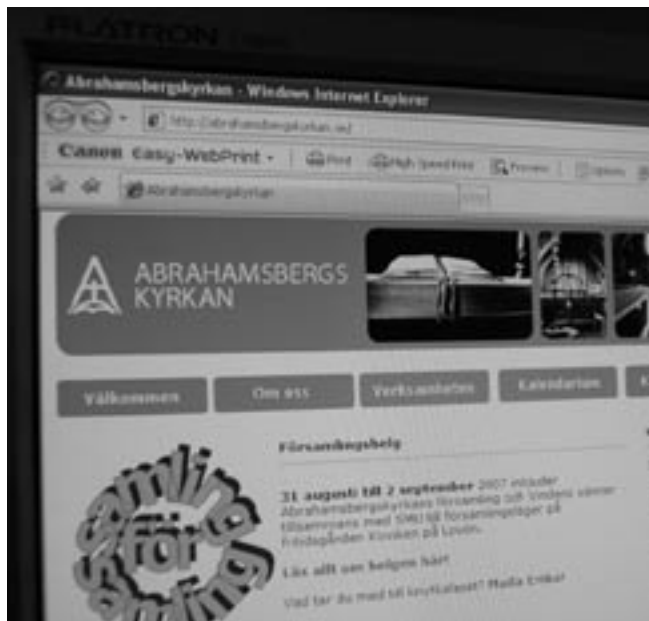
FLATRON

Abrahamsbergskyrkan - Windows Internet Explorer

http://abrahamsbergskyrkan.se/

Canon Easy-WebPrint - Print High Speed Print Preview Options

Abrahamsbergskyrkan

ABRAHAMSBERGS KYRKAN

Välkommen Om oss Verksamheter Kalendarium

samling för sändning

Församlingshelg

31 augusti till 2 september 2007 inbjuder Abrahamsbergskyrkans församling och Vindens vänner tillsammans med SMUM församlingsläger på Fritidsgården Kvisken på Lovön.

Läs allt om helgen här!

Vad tar du med till kyrkkaffet? Maila Erika!